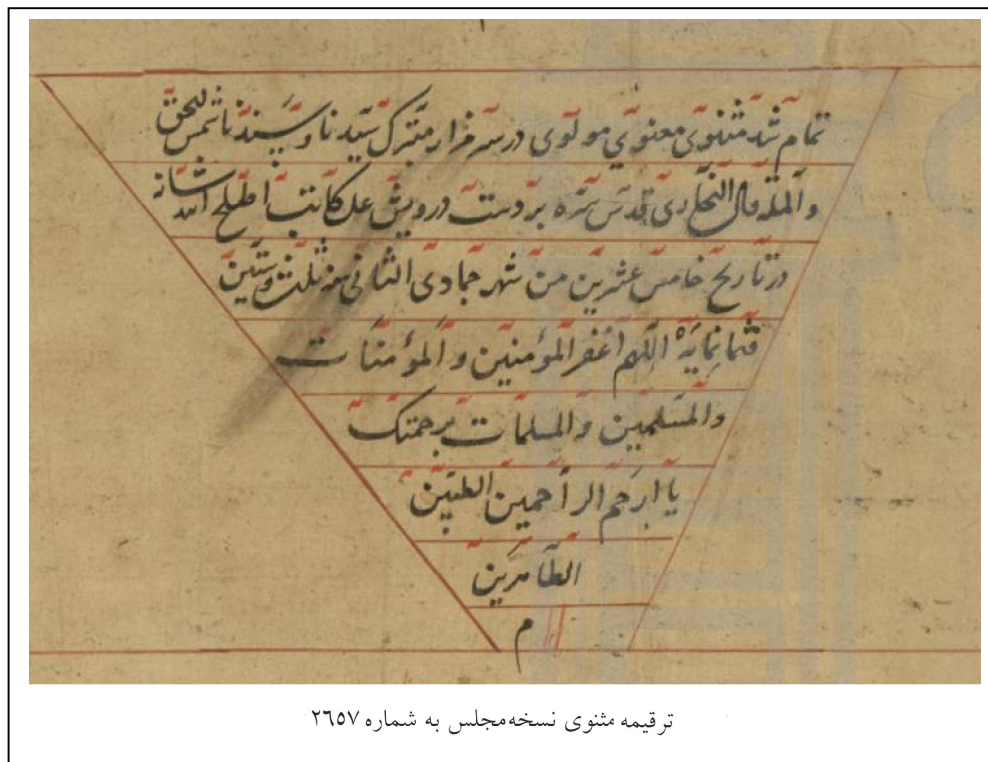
تمام شد مثنوی معنوی مولوی در سر مزار متبرک سید نا و سند نا شمس الحق
والملة والدین التبریزی قدس سره بر دست درویش علی کاتب اطلح الله شأنه
در تاریخ خامس عشرین من شهر جمادی الثانی سنه ثلث و ستین
و ثمانمایة اللهم اغفر المؤمنین و المؤمنات
و المسلمین و المسلمات برحمتک
یا ارحم الراحمین الطیبین
الطاهرین
م

ترقیمه مثنوی نسخه مجلس به شماره ۲۶۵۷